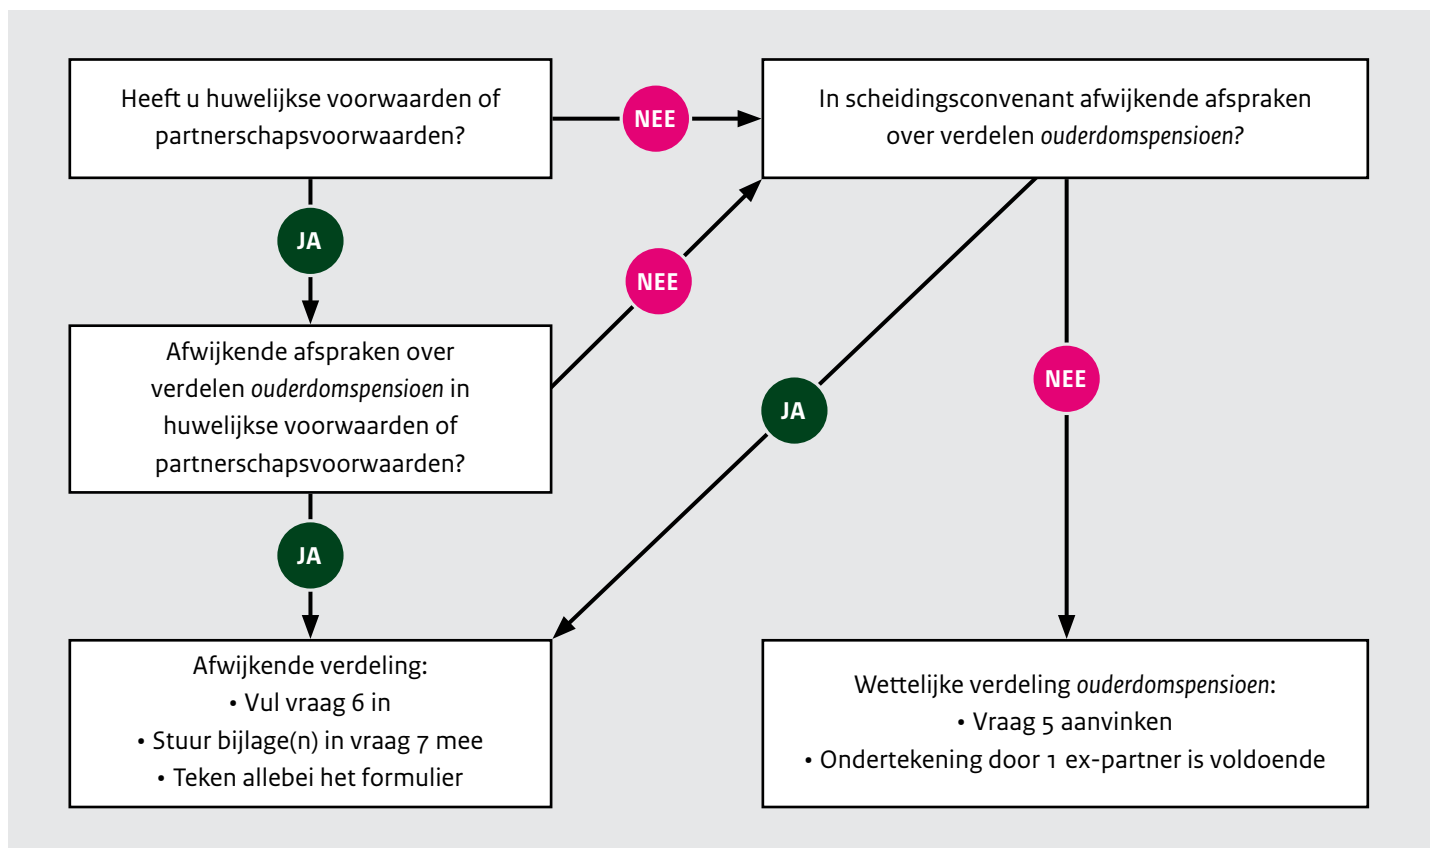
Heeft u huwelijkse voorwaarden of partnerschapsvoorwaarden?

NEE

In scheidingsconvenant afwijkende afspraken over verdelen ouderdomspensioen?

JA

NEE

Afwijkende afspraken over verdelen ouderdomspensioen in huwelijkse voorwaarden of partnerschapsvoorwaarden?

JA

NEE

JA

Afwijkende verdeling:
• Vul vraag 6 in
• Stuur bijlage(n) in vraag 7 mee
• Teken allebei het formulier

Wettelijke verdeling ouderdomspensioen:
• Vraag 5 aanvinken
• Ondertekening door 1 ex-partner is voldoende